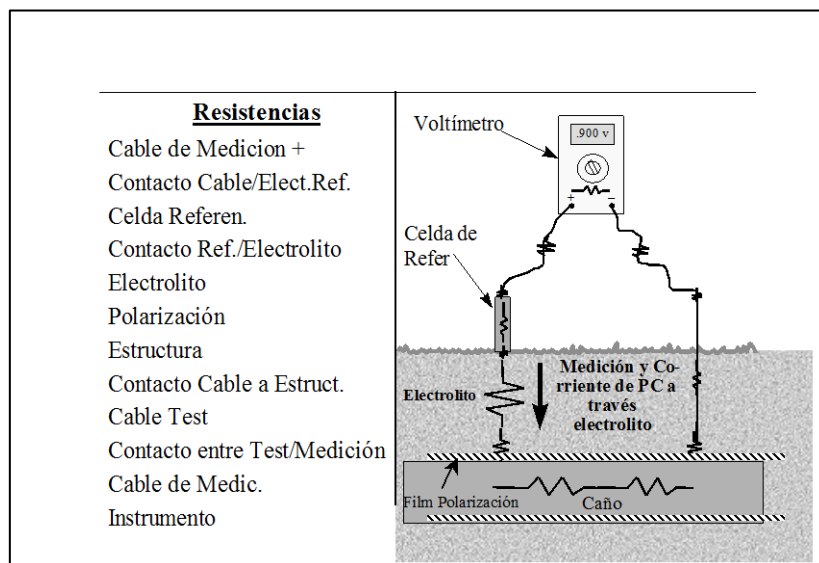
Resistencias

Cable de Medicion +
Contacto Cable/Elect.Ref.
Celda Referen.
Contacto Ref./Electrolito
Electrolito
Polarización
Estructura
Contacto Cable a Estruct.
Cable Test
Contacto entre Test/Medición
Cable de Medic.
Instrumento

Voltímetro
.900 v
+
-
Celda de Refer
Medición y Corriente de PC a través electrolito
Electrolito
Film Polarización
Caño